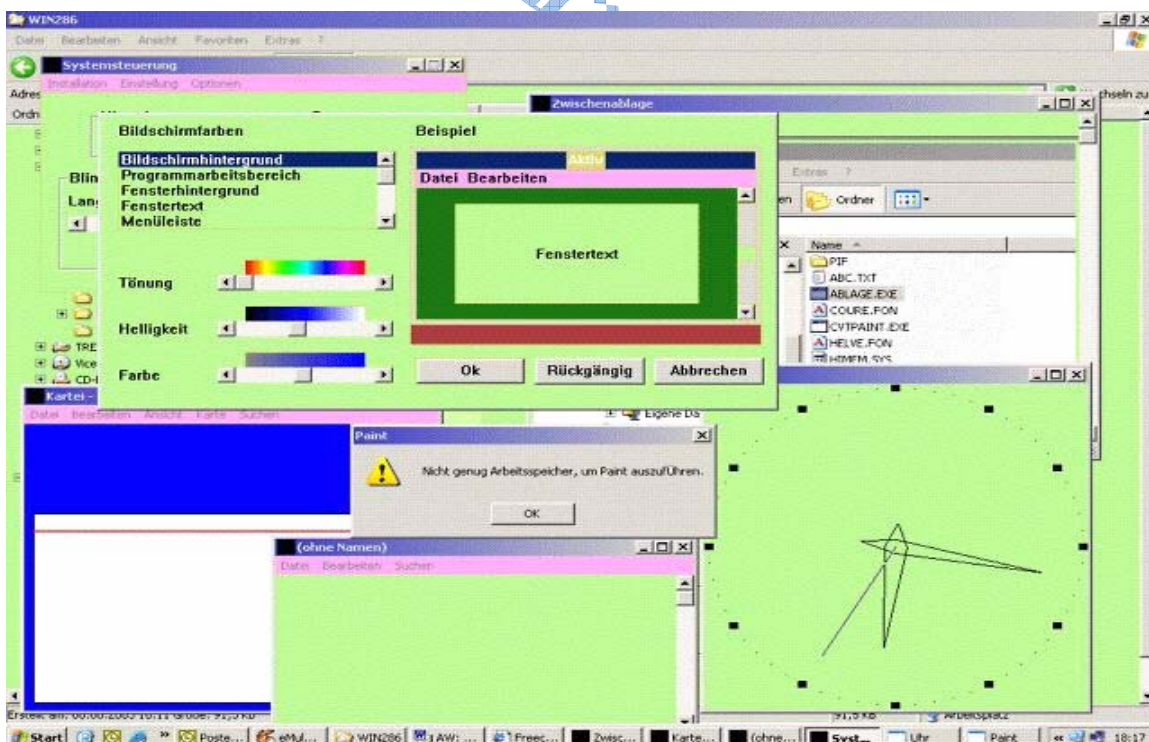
WIN286

Datei Bearbeiten Ansicht Favoriten Extras ?

Systemsteuerung

Installation Einstellung Optionen

Adres

Ordn

Blin

Lan

chseln zu

Zwischenablage

Bildschirmfarben

Bildschirmhintergrund
Programmarbeitsbereich
Fensterhintergrund
Fenstertext
Menüleiste

Tönung

Helligkeit

Farbe

Beispiel

Aktiv

Datei Bearbeiten

Fenstertext

Ok

Rückgängig

Abbrechen

Extras ?

en

Ordner

Name

PIF
ABC.TXT
ABLAGE.EXE
COURE.FON
CVTPAINT.EXE
HELVE.FON
HIMEM.SYS

TRE
Vice
CD-

Kartei -

Datei Bearbeiten Ansicht Karte Suchen

Eigene Da

Paint

Nicht genug Arbeitsspeicher, um Paint auszuführen.

OK

(ohne Namen)

Datei Bearbeiten Suchen

Erstellt am: 00.00.2003 10:11 Größe: 91,5 KB

91,5 KB

Arbeitsplatz

Start

Poste...

eMul...

WIN286

1 AW: ...

Freec...

Zwisc...

Karte...

(ohne...

Syst...

Uhr

Paint

18:17